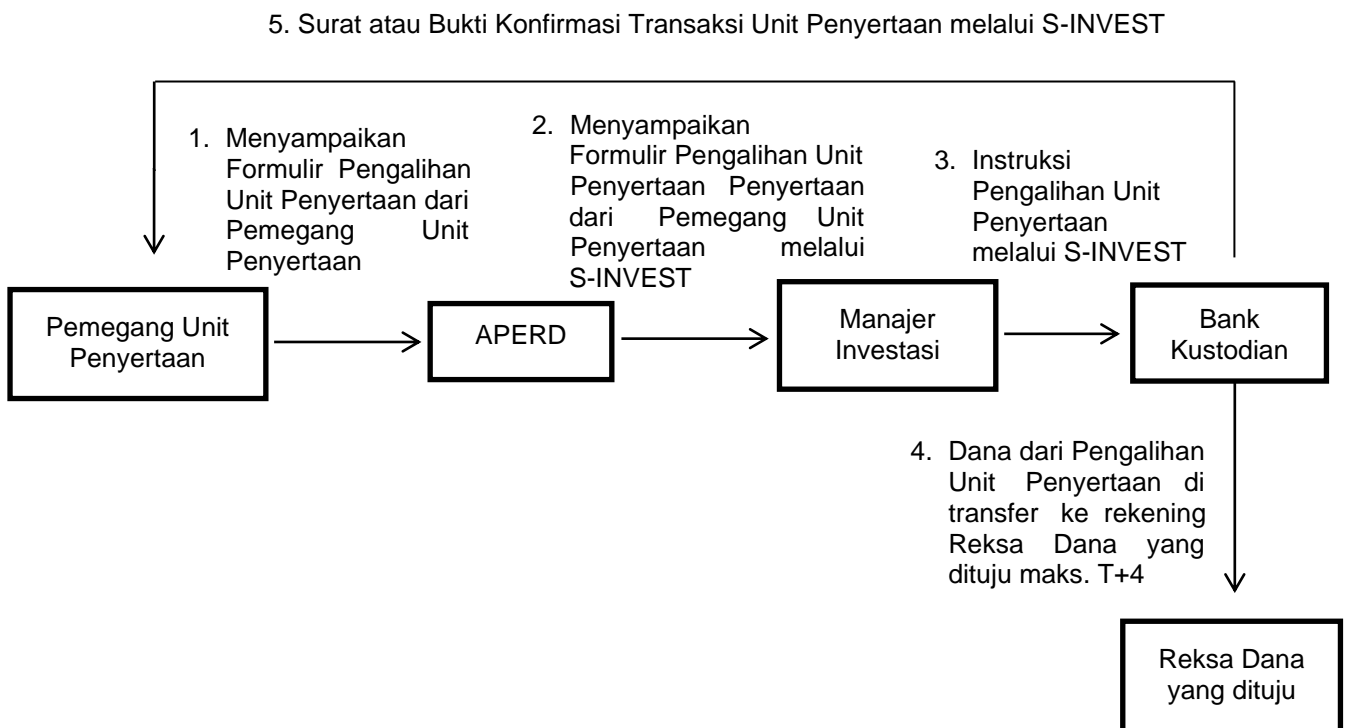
5. Surat atau Bukti Konfirmasi Transaksi Unit Penyertaan melalui S-INVEST

1. Menyampaikan Formulir Pengalihan Unit Penyertaan dari Pemegang Unit Penyertaan

2. Menyampaikan Formulir Pengalihan Unit Penyertaan Penyertaan dari Pemegang Unit Penyertaan melalui S-INVEST

3. Instruksi Pengalihan Unit Penyertaan melalui S-INVEST

Pemegang Unit Penyertaan

APERD

Manajer Investasi

Bank Kustodian

4. Dana dari Pengalihan Unit Penyertaan di transfer ke rekening Reksa Dana yang dituju maks. T+4

Reksa Dana yang dituju